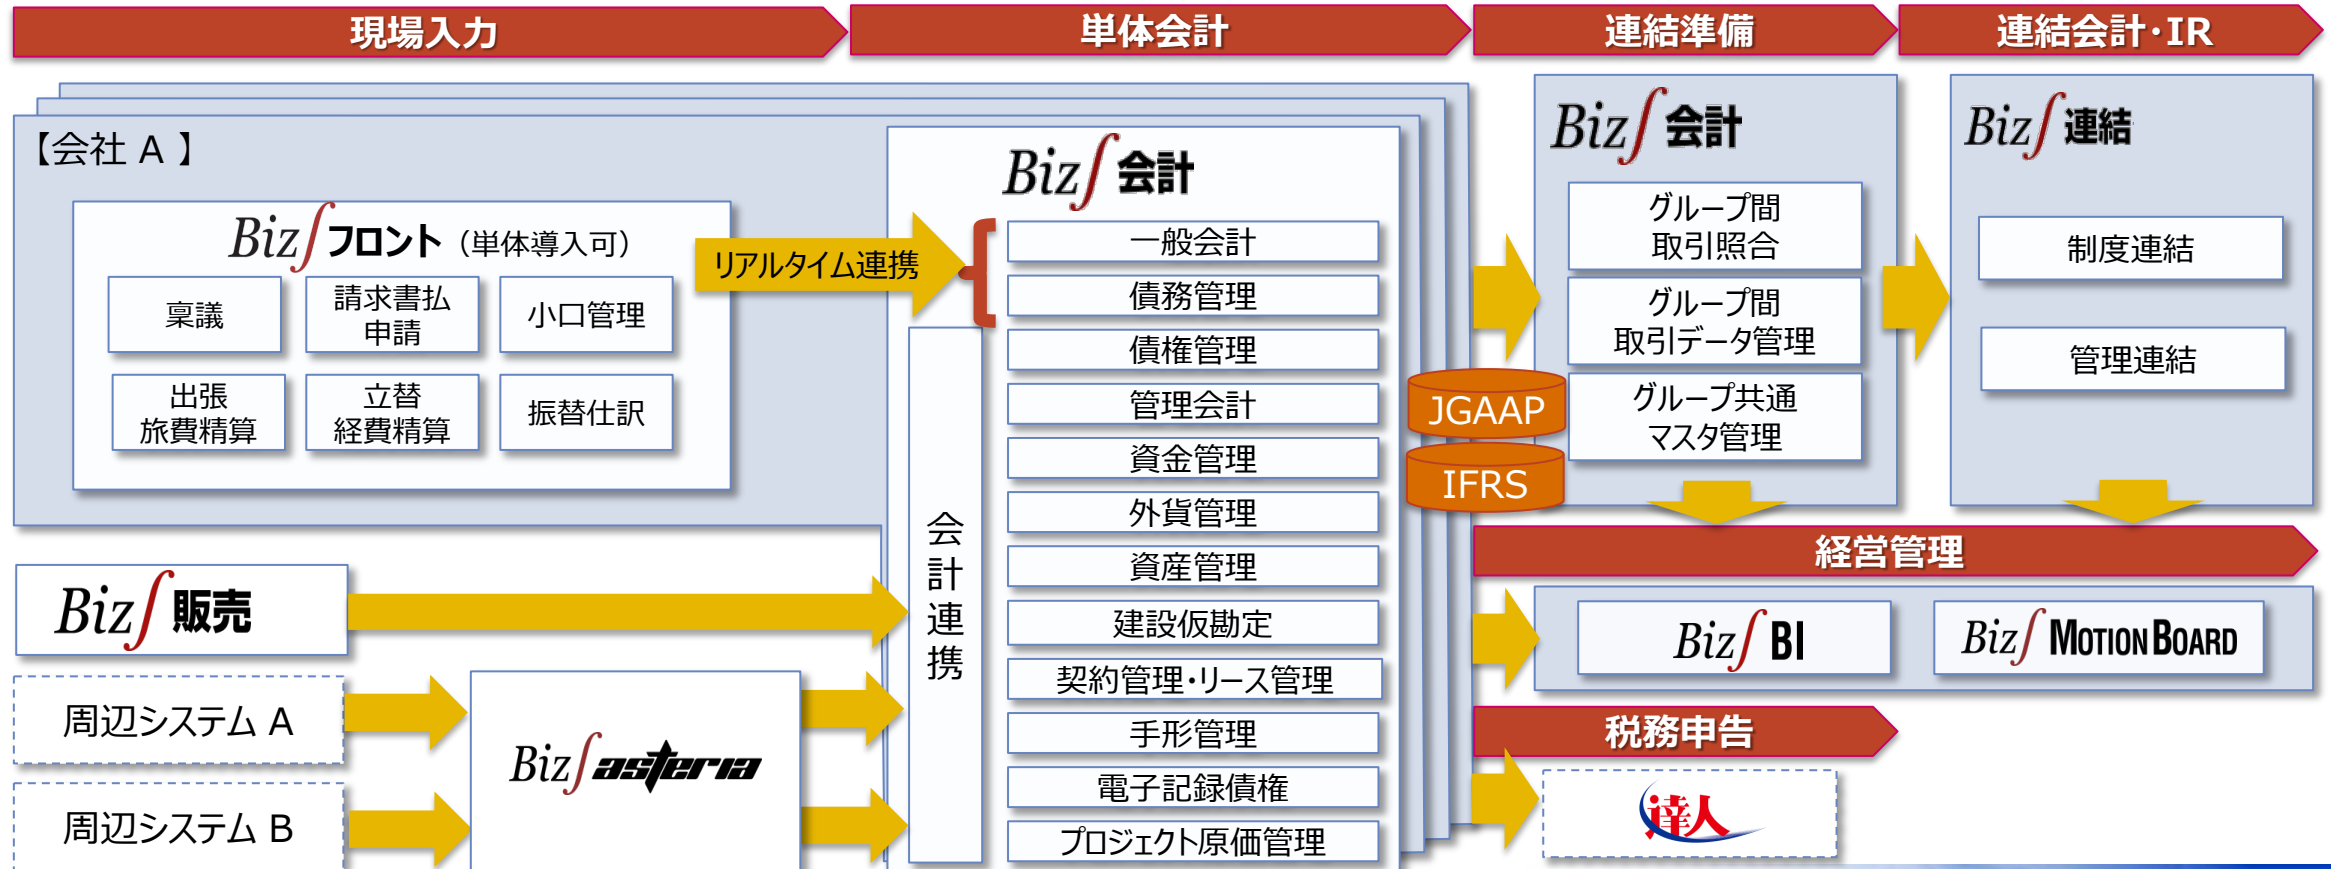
現場入力
単体会計
連結準備
連結会計・IR

【会社 A】

Biz∫フロント（単体導入可）
稟議
請求書払申請
小口管理
出張旅費精算
立替経費精算
振替仕訳

リアルタイム連携

Biz∫会計
会計連携
一般会計
債務管理
債権管理
管理会計
資金管理
外貨管理
資産管理
建設仮勘定
契約管理・リース管理
手形管理
電子記録債権
プロジェクト原価管理

JGAAP
IFRS

Biz∫会計
グループ間取引照合
グループ間取引データ管理
グループ共通マスタ管理

Biz∫連結
制度連結
管理連結

経営管理
Biz∫BI
Biz∫MotionBoard

税務申告
達人

Biz∫販売
周辺システム A
周辺システム B
Biz∫asteria